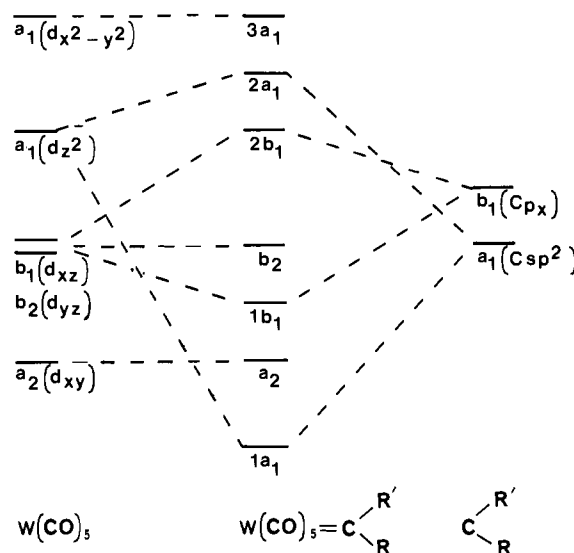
$a_1(d_{x^2-y^2})$
$3a_1$
$2a_1$
$a_1(d_{z^2})$
$2b_1$
$b_1(Cp_x)$
$a_1(Csp^2)$
$b_1(d_{xz})$
$b_2$
$b_2(d_{yz})$
$1b_1$
$a_2(d_{xy})$
$a_2$
$1a_1$

$W(CO)_5$ $W(CO)_5=C\begin{matrix}R' \\ R\end{matrix}$ $C\begin{matrix}R' \\ R\end{matrix}$